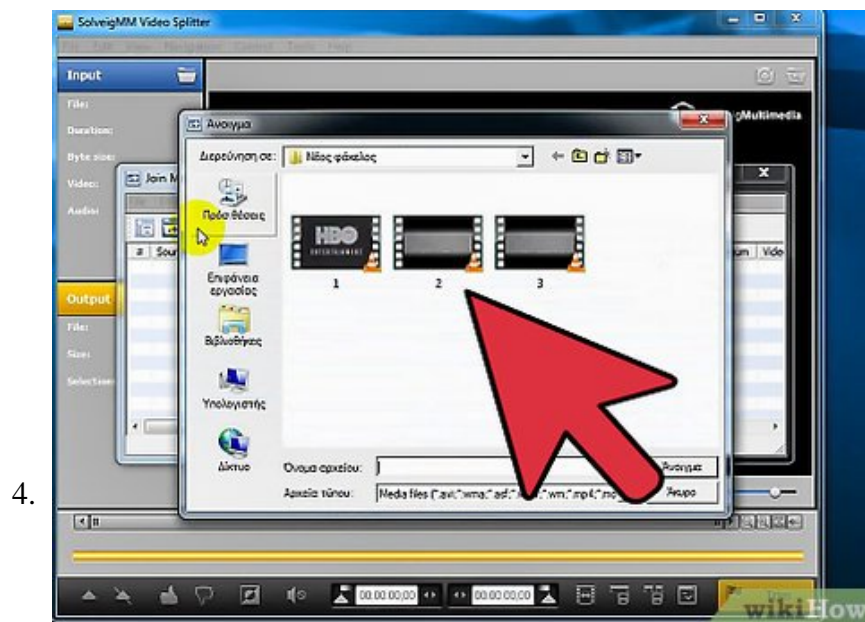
SolveigMM Video Splitter

Input

File:

Duration:

Byte size:

Video:

Audio:

Output

File:

Size:

Selection:

gMultimedia

Join M

Sour

un

Vide

Άνοιγμα

Διεύθυνση σε:

Νέος φάκελος

Πρόσ θέσεις

Επιφάνεια εργασίας

Βιβλιοθήκες

Υπολογιστής

Δίκτυο

HBO

1

2

3

Όνομα αρχείου:

Αρχεία τύπου:

Media files (*.avi;*.wma;*.asf;*.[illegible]*.wm;*.mp4;*.mo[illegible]

Άνοιγμα

Άκυρο

00:00:00;00

00:00:00;00

4.

wikiHow